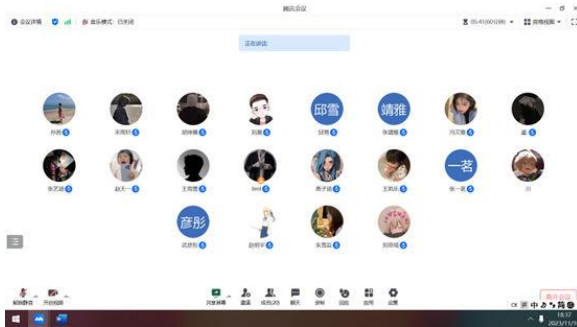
腾讯会议

会议详情 音乐模式：已关闭

05:41(60分钟) 宫格视图

正在讲话：

邱雪

靖雅

一茗

彦彤

孙茜 宋雨轩 胡梓菁 刘易 邱雪 张靖雅 冯芷菲 鑫

张艺涵 赵天一 王宥蓁 Best 唐子涵 王钧乐 张一茗 川

武彦彤 赵明宇 朱雨桐 刘诗瑶

解除静音 开启视频 共享屏幕 邀请 成员(20) 聊天 录制 应用 设置

结束会议

18:37
2023/11/1